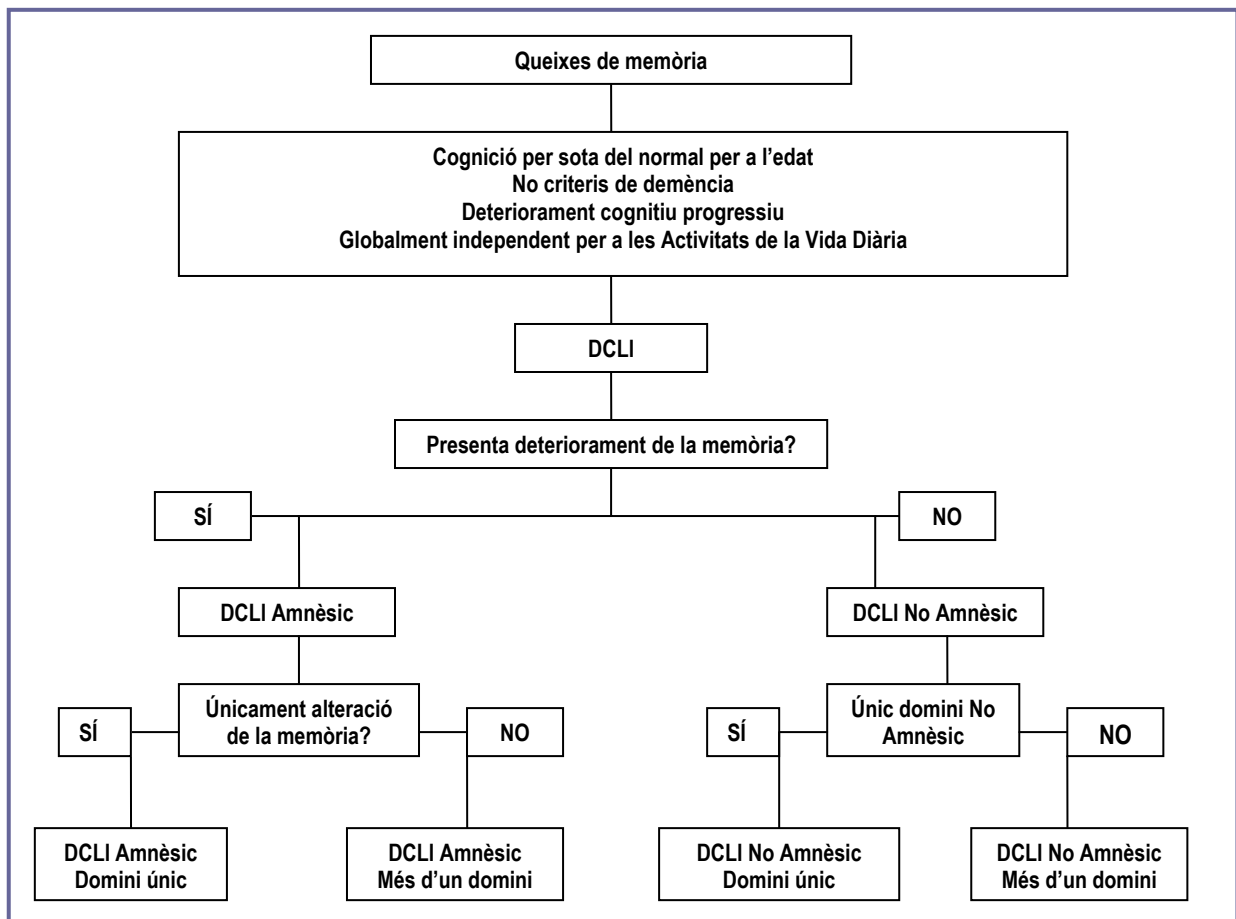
Queixes de memòria

Cognició per sota del normal per a l’edat
No criteris de demència
Deteriorament cognitiu progressiu
Globalment independent per a les Activitats de la Vida Diària

DCLI

Presenta deteriorament de la memòria?

SÍ

NO

DCLI Amnèsic

DCLI No Amnèsic

SÍ

Únicament alteració de la memòria?

NO

SÍ

Únic domini No Amnèsic

NO

DCLI Amnèsic
Domini únic

DCLI Amnèsic
Més d’un domini

DCLI No Amnèsic
Domini únic

DCLI No Amnèsic
Més d’un domini